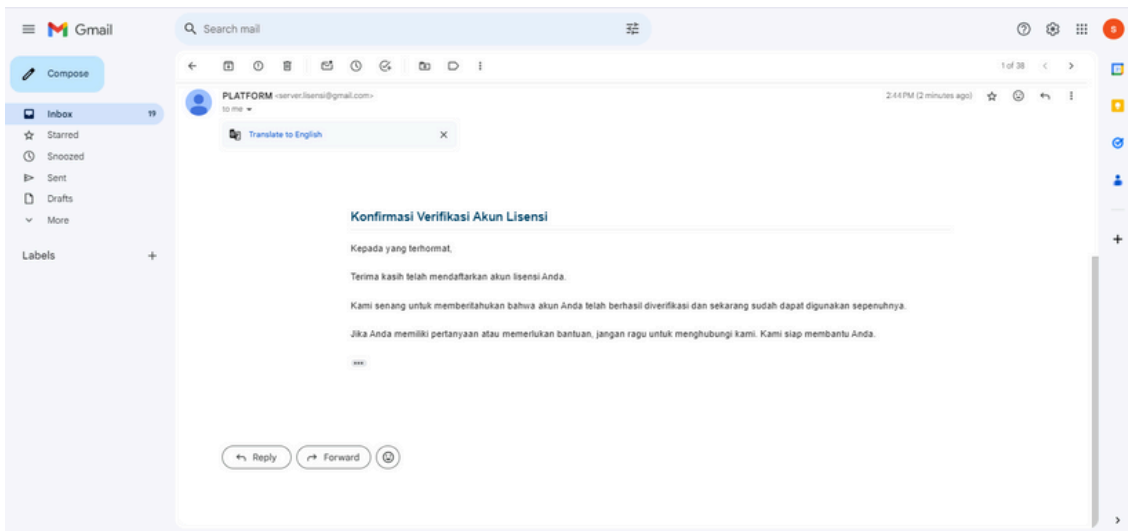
Gmail

Search mail

Compose

Inbox 19
Starred
Snoozed
Sent
Drafts
More

Labels +

1 of 38

PLATFORM <server.lisensi@gmail.com>
to me

2:44 PM (2 minutes ago)

Translate to English

Konfirmasi Verifikasi Akun Lisensi

Kepada yang terhormat,

Terima kasih telah mendaftarkan akun lisensi Anda.

Kami senang untuk memberitahukan bahwa akun Anda telah berhasil diverifikasi dan sekarang sudah dapat digunakan sepenuhnya.

Jika Anda memiliki pertanyaan atau memerlukan bantuan, jangan ragu untuk menghubungi kami. Kami siap membantu Anda.

Reply Forward